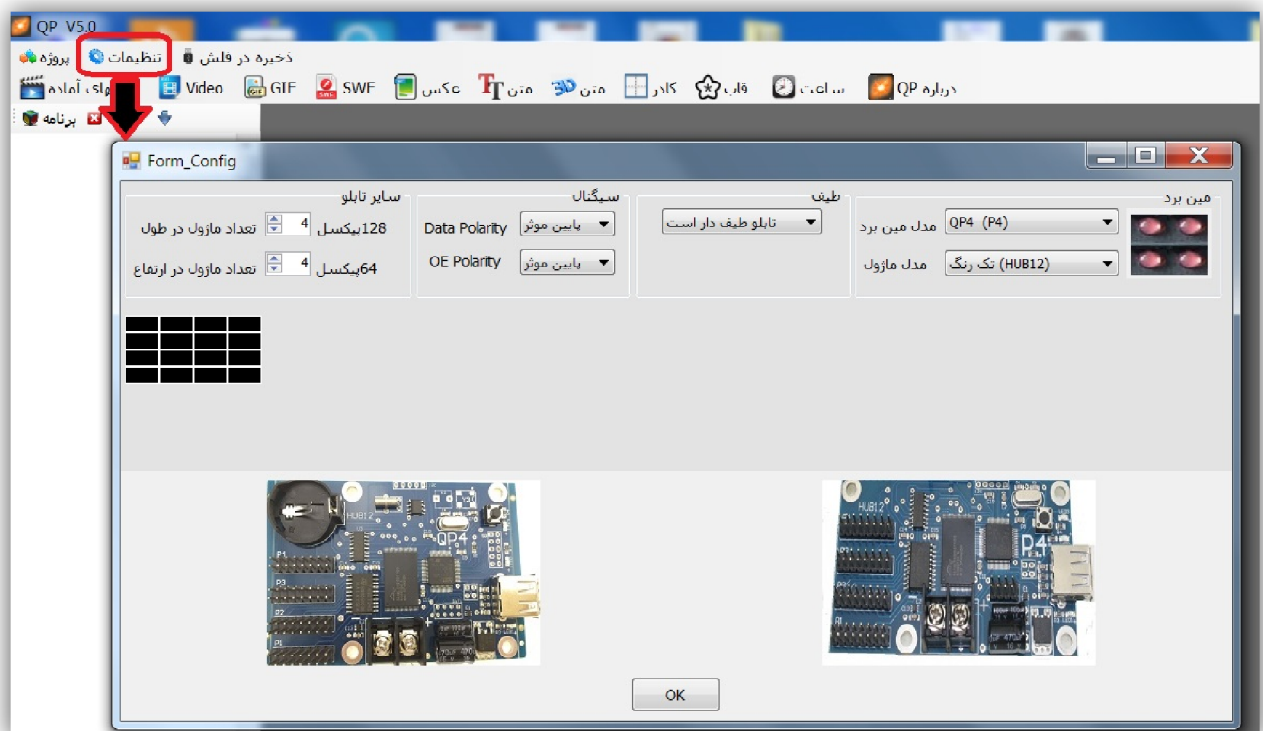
QP V5.0

پروژه تنظیمات ذخیره در فلش

های آماده Video GIF SWF عکس متن متن کادر قاب ساعت درباره QP

برنامه

Form_Config

سایر تابلو
تعداد ماژول در طول 4 پیکسل128
تعداد ماژول در ارتفاع 4 پیکسل64

سیگنال
Data Polarity پایین موثر
OE Polarity پایین موثر

طیف
تابلو طیف دار است

مین برد
مدل مین برد QP4 (P4)
مدل ماژول تک رنگ (HUB12)

HUB12
QP4

HUB12
P4

OK